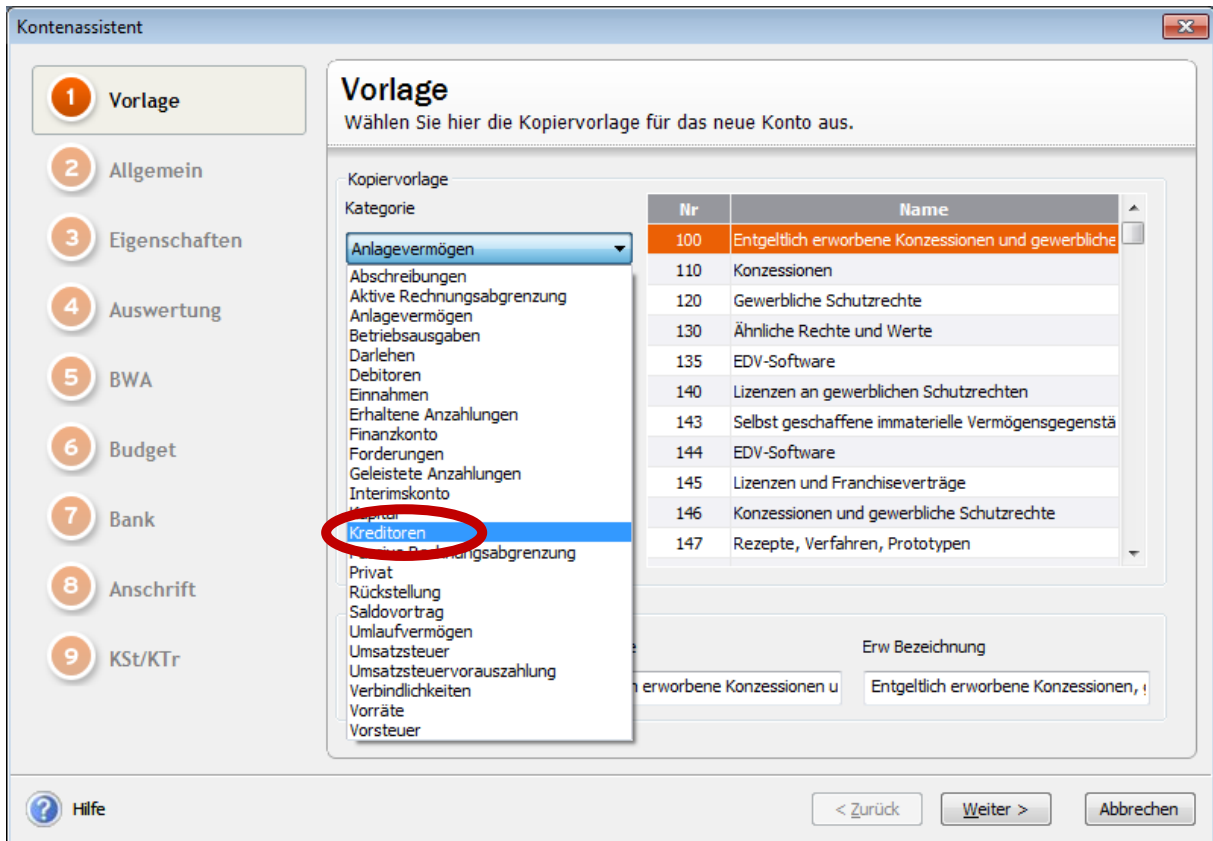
Kontenassistent

1 Vorlage
2 Allgemein
3 Eigenschaften
4 Auswertung
5 BWA
6 Budget
7 Bank
8 Anschrift
9 KSt/KTr

Vorlage
Wählen Sie hier die Kopiervorlage für das neue Konto aus.

Kopiervorlage
Kategorie
Anlagevermögen

Abschreibungen
Aktive Rechnungsabgrenzung
Anlagevermögen
Betriebsausgaben
Darlehen
Debitoren
Einnahmen
Erhaltene Anzahlungen
Finanzkonto
Forderungen
Geleistete Anzahlungen
Interimskonto
Kapital
Kreditoren
Passive Rechnungsabgrenzung
Privat
Rückstellung
Saldovortrag
Umlaufvermögen
Umsatzsteuer
Umsatzsteuervorauszahlung
Verbindlichkeiten
Vorräte
Vorsteuer

| Nr | Name |
|---|---|
| 100 | Entgeltlich erworbene Konzessionen und gewerbliche |
| 110 | Konzessionen |
| 120 | Gewerbliche Schutzrechte |
| 130 | Ähnliche Rechte und Werte |
| 135 | EDV-Software |
| 140 | Lizenzen an gewerblichen Schutzrechten |
| 143 | Selbst geschaffene immaterielle Vermögensgegenstä |
| 144 | EDV-Software |
| 145 | Lizenzen und Franchiseverträge |
| 146 | Konzessionen und gewerbliche Schutzrechte |
| 147 | Rezepte, Verfahren, Prototypen |

e
n erworbene Konzessionen u
Erw Bezeichnung
Entgeltlich erworbene Konzessionen, g

Hilfe
< Zurück
Weiter >
Abbrechen